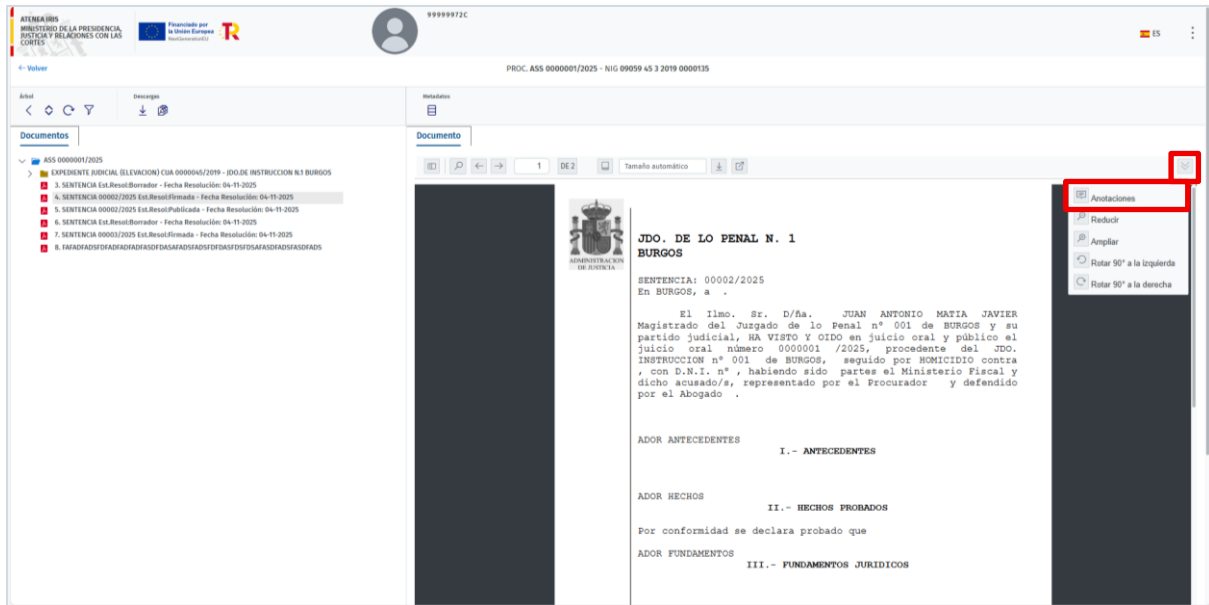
ATENEA IRIS
MINISTERIO DE LA PRESIDENCIA, JUSTICIA Y RELACIONES CON LAS CORTES

Financiado por la Unión Europea NextGenerationEU

99999972C

ES

← Volver

PROC. ASS 0000001/2025 - NIG 09059 45 3 2019 0000135

Árbol

Descargas

Metadatos

Documentos

Documento

ASS 0000001/2025
EXPEDIENTE JUDICIAL (ELEVACION) CUA 0000045/2019 - JDO.DE INSTRUCCION N.1 BURGOS
3. SENTENCIA Est.Resol:Borrador - Fecha Resolución: 04-11-2025
4. SENTENCIA 00002/2025 Est.Resol:Firmada - Fecha Resolución: 04-11-2025
5. SENTENCIA 00002/2025 Est.Resol:Publicada - Fecha Resolución: 04-11-2025
6. SENTENCIA Est.Resol:Borrador - Fecha Resolución: 04-11-2025
7. SENTENCIA 00003/2025 Est.Resol:Firmada - Fecha Resolución: 04-11-2025
8. FAFADFADSFDFADFADFADFASDFDASAFADSFADSFDFDASFDSFDSAFASDFADSFASDFADS

1 DE 2 Tamaño automático

Anotaciones
Reducir
Ampliar
Rotar 90° a la izquierda
Rotar 90° a la derecha

ADMINISTRACION DE JUSTICIA

JDO. DE LO PENAL N. 1
BURGOS

SENTENCIA: 00002/2025
En BURGOS, a .

El Ilmo. Sr. D/ña. JUAN ANTONIO MATIA JAVIER Magistrado del Juzgado de lo Penal nº 001 de BURGOS y su partido judicial, HA VISTO Y OIDO en juicio oral y público el juicio oral número 0000001 /2025, procedente del JDO. INSTRUCCION nº 001 de BURGOS, seguido por HOMICIDIO contra , con D.N.I. nº , habiendo sido partes el Ministerio Fiscal y dicho acusado/s, representado por el Procurador y defendido por el Abogado .

ADOR ANTECEDENTES
I.- ANTECEDENTES

ADOR HECHOS
II.- HECHOS PROBADOS

Por conformidad se declara probado que

ADOR FUNDAMENTOS
III.- FUNDAMENTOS JURIDICOS